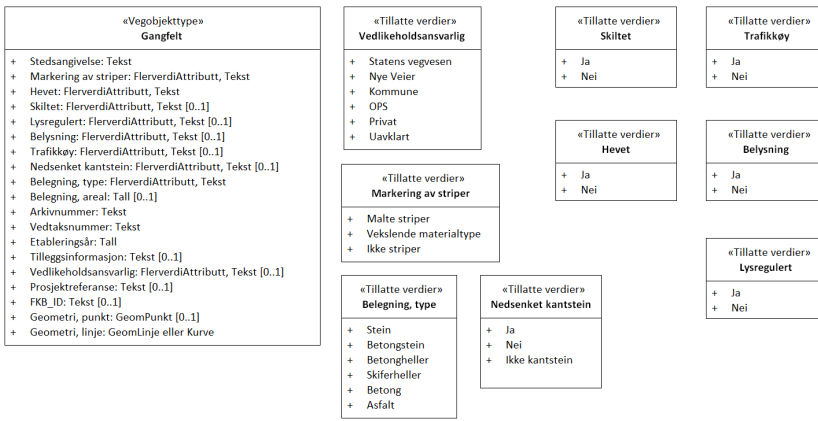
«Vegobjekttype»
Gangfelt

+ Stedsangivelse: Tekst
+ Markering av striper: FlerverdiAttributt, Tekst
+ Hevet: FlerverdiAttributt, Tekst
+ Skiltet: FlerverdiAttributt, Tekst [0..1]
+ Lysregulert: FlerverdiAttributt, Tekst [0..1]
+ Belysning: FlerverdiAttributt, Tekst [0..1]
+ Trafikkøy: FlerverdiAttributt, Tekst [0..1]
+ Nedsenket kantstein: FlerverdiAttributt, Tekst [0..1]
+ Belegning, type: FlerverdiAttributt, Tekst
+ Belegning, areal: Tall [0..1]
+ Arkivnummer: Tekst
+ Vedtaksnummer: Tekst
+ Etableringsår: Tall
+ Tilleggsinformasjon: Tekst [0..1]
+ Vedlikeholdsansvarlig: FlerverdiAttributt, Tekst [0..1]
+ Prosjektreferanse: Tekst [0..1]
+ FKB_ID: Tekst [0..1]
+ Geometri, punkt: GeomPunkt [0..1]
+ Geometri, linje: GeomLinje eller Kurve

«Tillatte verdier»
Vedlikeholdsansvarlig

+ Statens vegvesen
+ Nye Veier
+ Kommune
+ OPS
+ Privat
+ Uavklart

«Tillatte verdier»
Markering av striper

+ Malte striper
+ Vekslende materialtype
+ Ikke striper

«Tillatte verdier»
Belegning, type

+ Stein
+ Betongstein
+ Betongheller
+ Skiferheller
+ Betong
+ Asfalt

«Tillatte verdier»
Nedsenket kantstein

+ Ja
+ Nei
+ Ikke kantstein

«Tillatte verdier»
Skiltet

+ Ja
+ Nei

«Tillatte verdier»
Hevet

+ Ja
+ Nei

«Tillatte verdier»
Trafikkøy

+ Ja
+ Nei

«Tillatte verdier»
Belysning

+ Ja
+ Nei

«Tillatte verdier»
Lysregulert

+ Ja
+ Nei